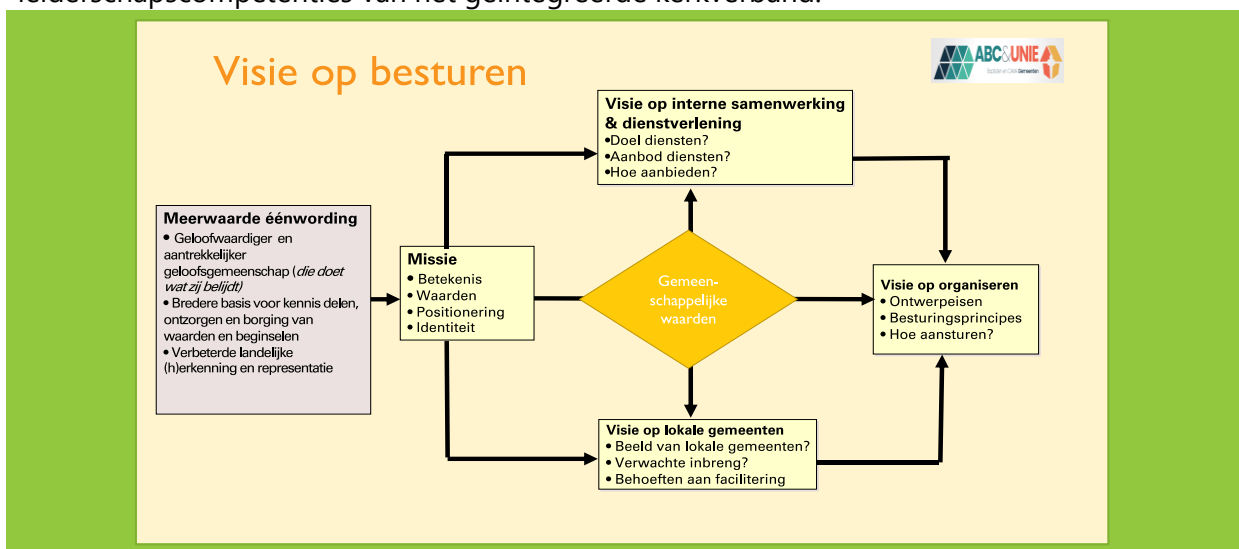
leiderschapscompetenties van het geïntegreerde kerkverband.

Visie op besturen

ABC&UNIE

Visie op interne samenwerking & dienstverlening
•Doel diensten?
•Aanbod diensten?
•Hoe aanbieden?

Meerwaarde éénwording
• Geloofwaardiger en aantrekkelijker geloofsgemeenschap (*die doet wat zij belijdt)*
• Bredere basis voor kennis delen, ontzorgen en borging van waarden en beginselen
• Verbeterde landelijke (h)erkenning en representatie

Missie
• Betekenis
• Waarden
• Positionering
• Identiteit

Gemeenschappelijke waarden

Visie op organiseren
• Ontwerpeisen
• Besturingsprincipes
• Hoe aansturen?

Visie op lokale gemeenten
• Beeld van lokale gemeenten?
• Verwachte inbreng?
• Behoeften aan facilitering